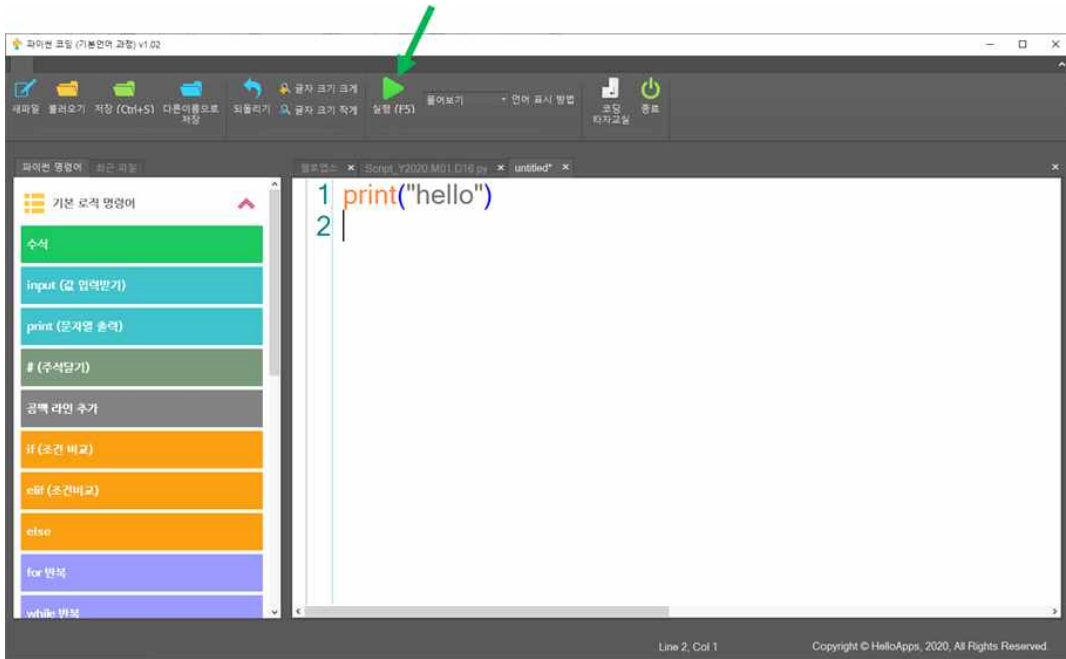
파이썬 코딩 (기본언어 과정) v1.02

새파일 불러오기 저장 (Ctrl+S) 다른이름으로 저장 되돌리기 글자 크기 크게 글자 크기 작게 실행 (F5) 풀어보기 언어 표시 방법 코딩 타자교실 종료

파이썬 명령어 최근 파일

기본 로직 명령어

수식

input (값 입력받기)

print (문자열 출력)

# (주석달기)

공백 라인 추가

if (조건 비교)

elif (조건비교)

else

for 반복

while 반복

헬로앱스 × Script_Y2020.M01.D16.py × untitled* ×

1 print("hello")
2

Line 2, Col 1

Copyright © HelloApps, 2020, All Rights Reserved.